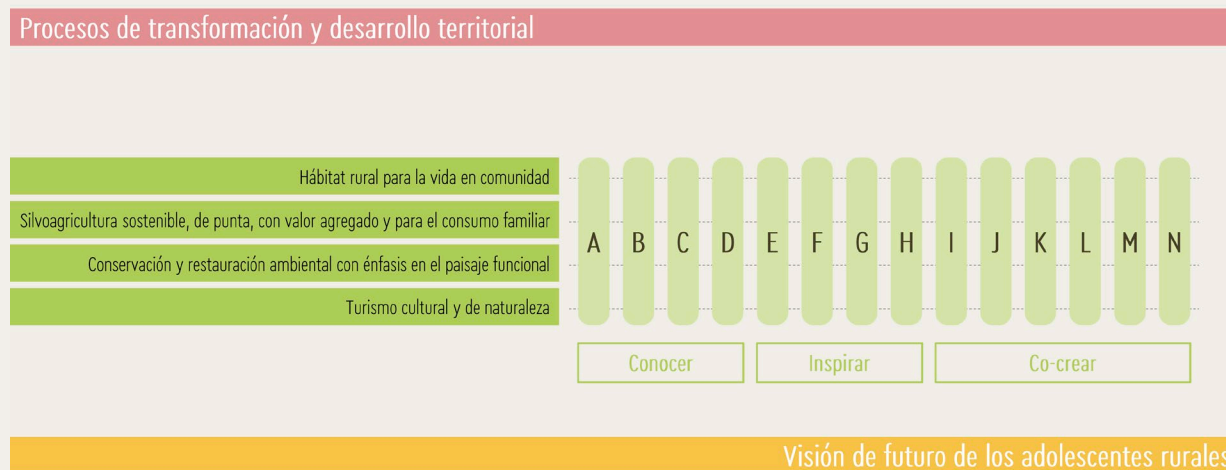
Procesos de transformación y desarrollo territorial

Hábitat rural para la vida en comunidad

Silvoagricultura sostenible, de punta, con valor agregado y para el consumo familiar

Conservación y restauración ambiental con énfasis en el paisaje funcional

Turismo cultural y de naturaleza

A B C D E F G H I J K L M N

Conocer

Inspirar

Co-crear

Visión de futuro de los adolescentes rurales